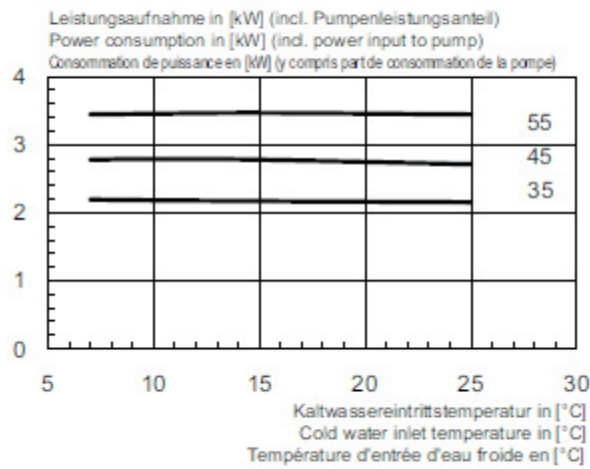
Leistungsaufnahme in [kW] (incl. Pumpenleistungsanteil)
Power consumption in [kW] (incl. power input to pump)
Consommation de puissance en [kW] (y compris part de consommation de la pompe)

4
3
2
1
0

55
45
35

5 10 15 20 25 30

Kaltwassereintrittstemperatur in [°C]
Cold water inlet temperature in [°C]
Température d'entrée d'eau froide en [°C]